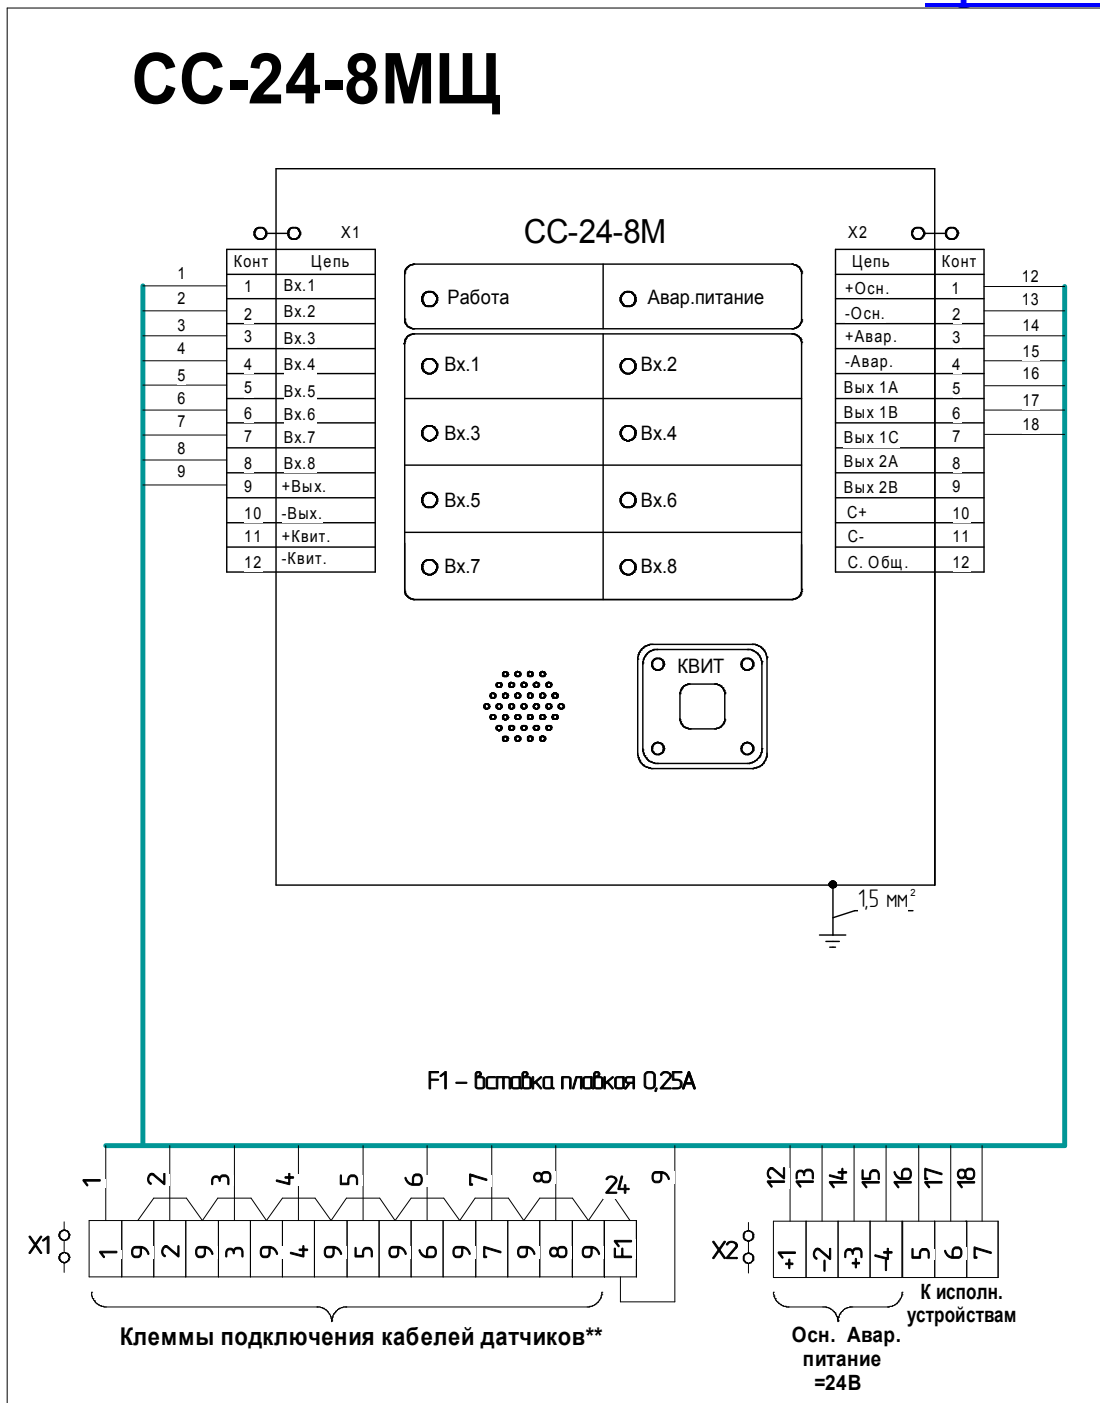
СС-24-8МЩ

СС-24-8М

X1

| Конт | Цепь |
|---|---|
| 1 | Вх.1 |
| 2 | Вх.2 |
| 3 | Вх.3 |
| 4 | Вх.4 |
| 5 | Вх.5 |
| 6 | Вх.6 |
| 7 | Вх.7 |
| 8 | Вх.8 |
| 9 | +Вых. |
| 10 | -Вых. |
| 11 | +Квит. |
| 12 | -Квит. |

1 2 3 4 5 6 7 8 9

X2

| Цепь | Конт |
|---|---|
| +Осн. | 1 |
| -Осн. | 2 |
| +Авар. | 3 |
| -Авар. | 4 |
| Вых 1А | 5 |
| Вых 1В | 6 |
| Вых 1С | 7 |
| Вых 2А | 8 |
| Вых 2В | 9 |
| С+ | 10 |
| С- | 11 |
| С. Общ. | 12 |

12 13 14 15 16 17 18

Работа
Авар.питание
Вх.1
Вх.2
Вх.3
Вх.4
Вх.5
Вх.6
Вх.7
Вх.8

КВИТ

1,5 мм$^2$

F1 – вставка плавкая 0,25А

1 2 3 4 5 6 7 8 24 9

X1 1 9 2 9 3 9 4 9 5 9 6 9 7 9 8 9 F1

12 13 14 15 16 17 18

X2 +1 -2 +3 -4 5 6 7

Клеммы подключения кабелей датчиков**

Осн. Авар. питание =24В

К исполн. устройствам